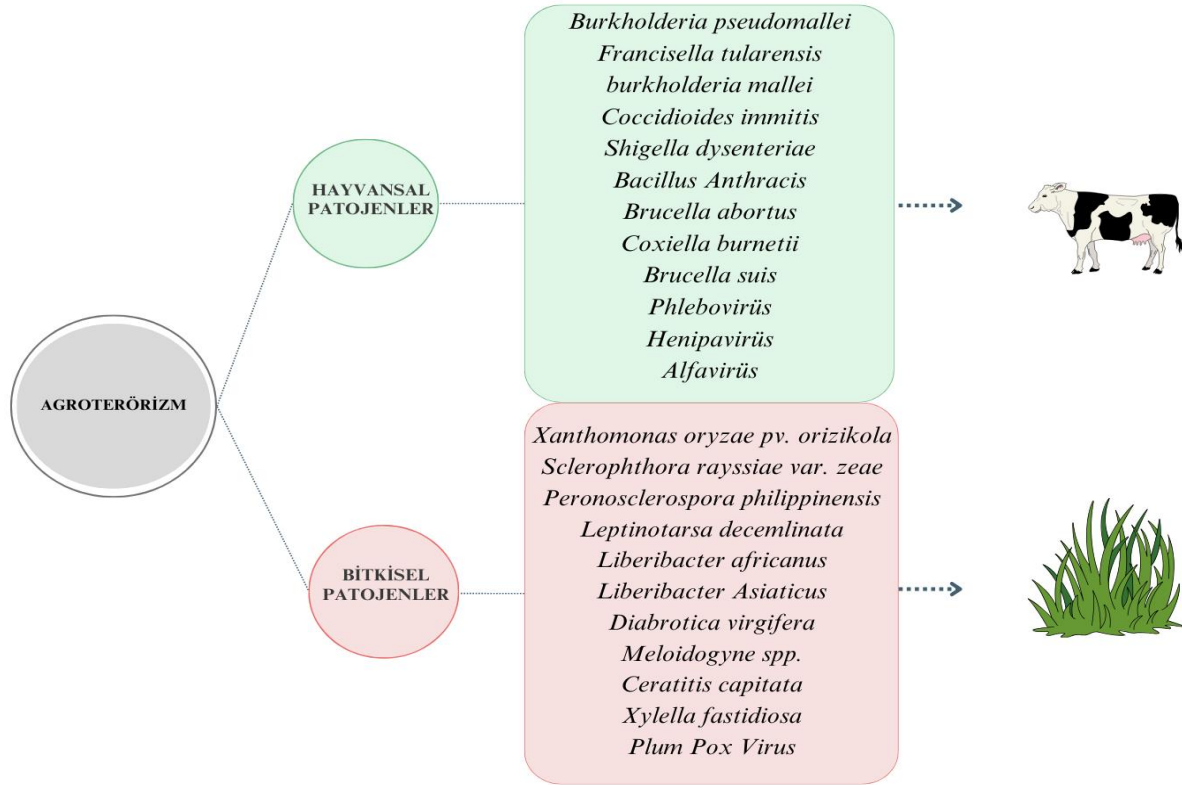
AGROTERÖRİZM

HAYVANSAL PATOJENLER

Burkholderia pseudomallei
Francisella tularensis
burkholderia mallei
Coccidioides immitis
Shigella dysenteriae
Bacillus Anthracis
Brucella abortus
Coxiella burnetii
Brucella suis
Phlebovirüs
Henipavirüs
Alfavirüs

BİTKİSEL PATOJENLER

Xanthomonas oryzae pv. orizikola
Sclerophthora rayssiae var. zeae
Peronosclerospora philippinensis
Leptinotarsa decemlinata
Liberibacter africanus
Liberibacter Asiaticus
Diabrotica virgifera
Meloidogyne spp.
Ceratitis capitata
Xylella fastidiosa
Plum Pox Virus